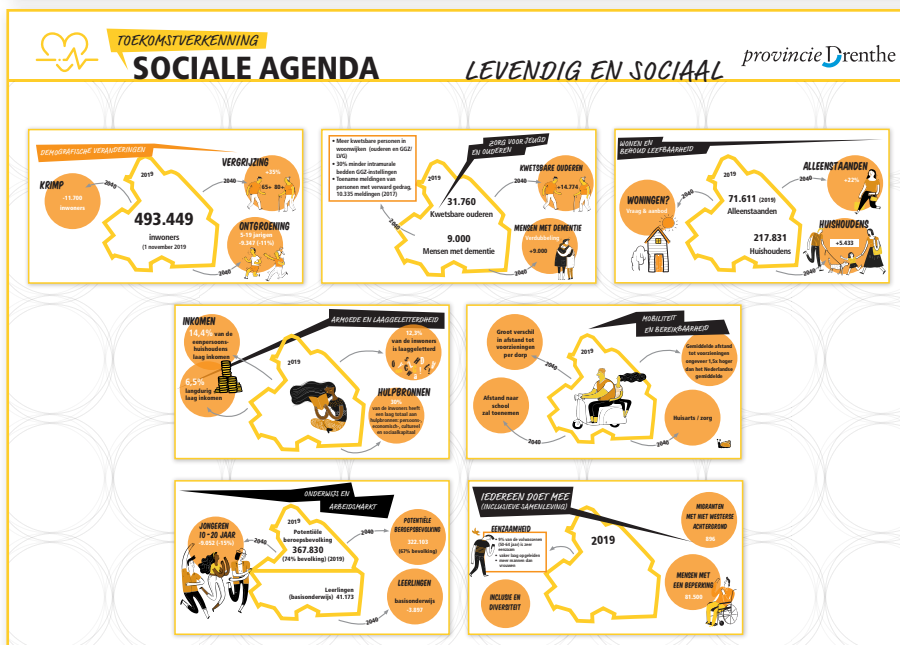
TOEKOMSTVERKENNING
SOCIALE AGENDA
LEVENDIG EN SOCIAAL
provincie Drenthe

DEMOGRAFISCHE VERANDERINGEN
KRIMP
-11.780 inwoners
2040
2019
493.449
inwoners
(1 november 2019)
VERGRIJZING
2040
+35%
65+ 80+
ONTGROENING
5-19 jarigen
-8.367 (-11%)
2040

• Meer kwetsbare personen in woonwijken (ouderen en GGZ/LVG)
• 30% minder intramurale bedden GGZ-instellingen
• Toename meldingen van personen met verward gedrag, 10.335 meldingen (2017)
ZORG VOOR JEUGD EN OUDEREN
2019
31.760
Kwetsbare ouderen
9.000
Mensen met dementie
KWETSBARE OUDEREN
+14.774
MENSEN MET DEMENTIE
Verdubbeling
+9.000
2040

WONEN EN BEGOUD LEEFBAARHEID
WONINGEN?
Vraag & aanbod
2040
71.611 (2019)
Alleenstaanden
217.831
Huishoudens
ALLEENSTAANDEN
2040
+22%
HUISHOUDENS
+5.433

INKOMEN
14,4% van de eenpersoonshuishouden laag inkomen
6,5% langdurig laag inkomen
ARMOEDE EN LAAGGELETTERDHEID
12,3% van de inwoners is laaggeletterd
2019
HULPBRONNEN
30% van de inwoners heeft een laag totaal aan hulpbronnen: persoons-, economisch-, cultureel- en sociaalkapitaal

MOBILITEIT EN BEREIKBAARHEID
Groot verschil in afstand tot voorzieningen per dorp
2040
2019
Gemiddelde afstand tot voorzieningen ongeveer 1,5x hoger dan het Nederlandse gemiddelde
Afstand naar school zal toenemen
2040
Huisarts / zorg

ONDERWIJS EN ARBEIDSMARKT
JONGEREN 10 - 20 JAAR
-9.052 (-15%)
2040
2019
Potentiële beroepsbevolking
367.830
(74% bevolking) (2019)
2040
POTENTIËLE BEROEPSBEVOLKING
322.103
(67% bevolking)
Leerlingen (basisonderwijs) 41.173
LEERLINGEN
basisonderwijs
-3.897
2040

IEDEREEN DOET MEE (INCLUSIEVE SAMENLEVING)
EENZAAMHEID
• 9% van de volwassenen (50-64 jaar) is zeer eenzaam
• vaker laag opgeleiden
• meer mannen dan vrouwen
2019
INCLUDE EN DIVERSITEIT
MIGRANTEN MET NIET WESTERSE ACHTERGROND
836
MENSEN MET EEN BEPERKING
81.500